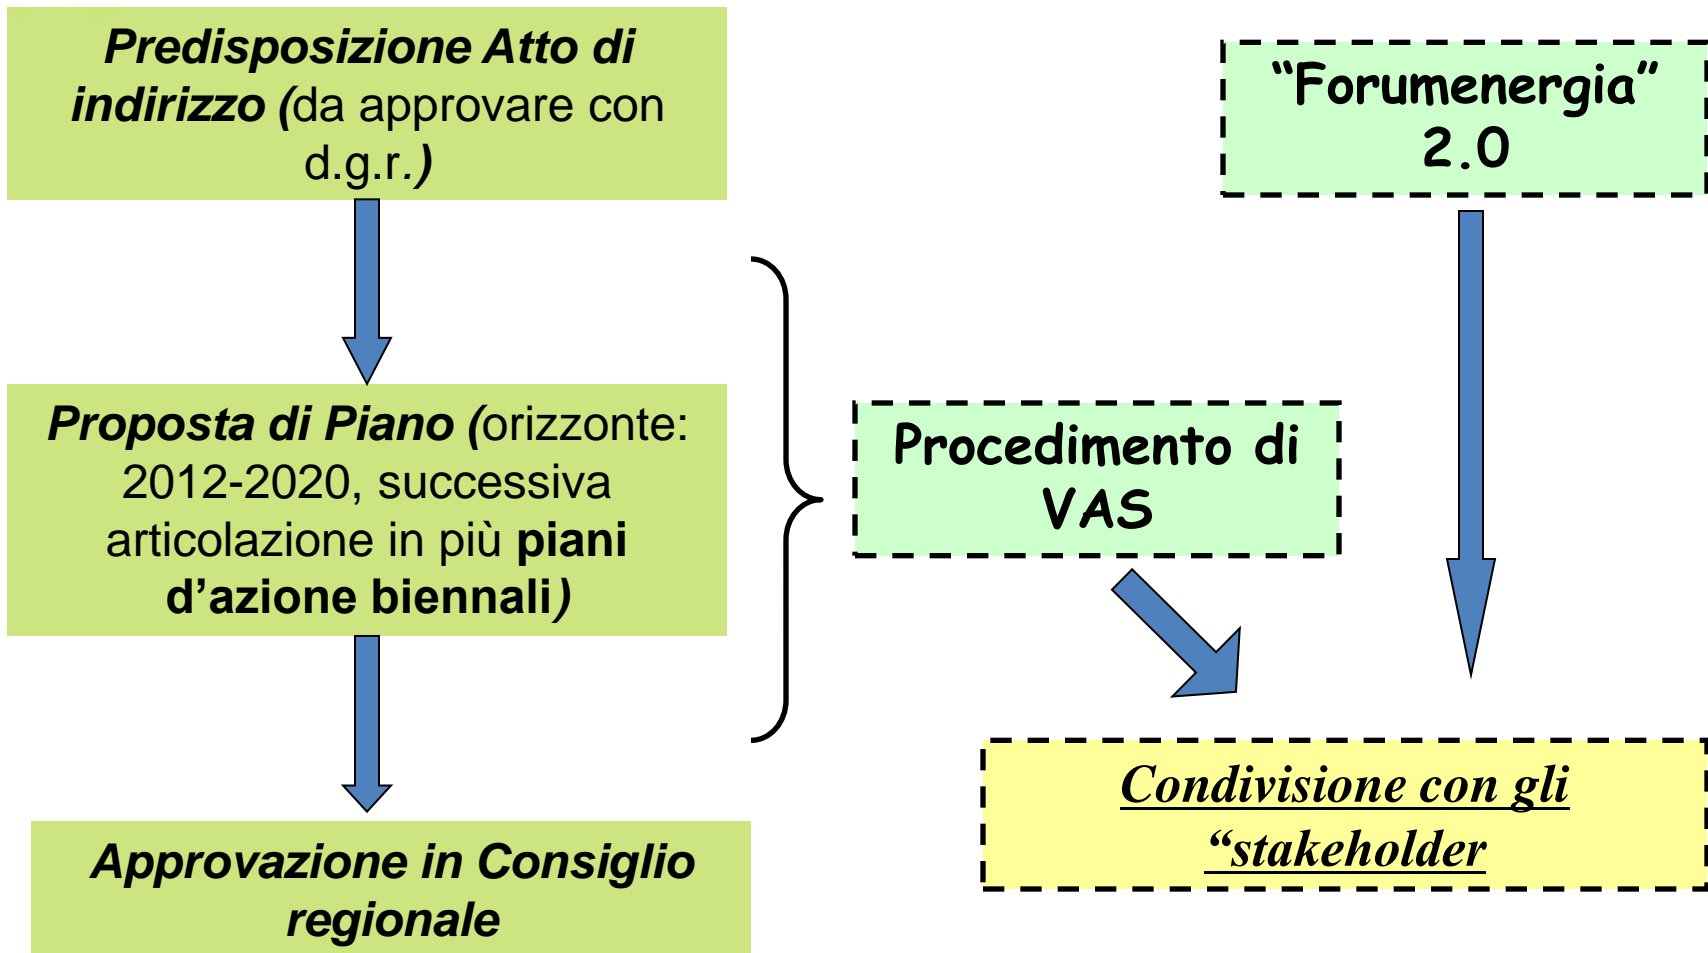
**Predisposizione Atto di indirizzo (**da approvare con d.g.r.**)**

"Forumenergia" 2.0

**Proposta di Piano (**orizzonte: 2012-2020, successiva articolazione in più **piani d'azione biennali)**

Procedimento di VAS

**Approvazione in Consiglio regionale**

Condivisione con gli "stakeholder